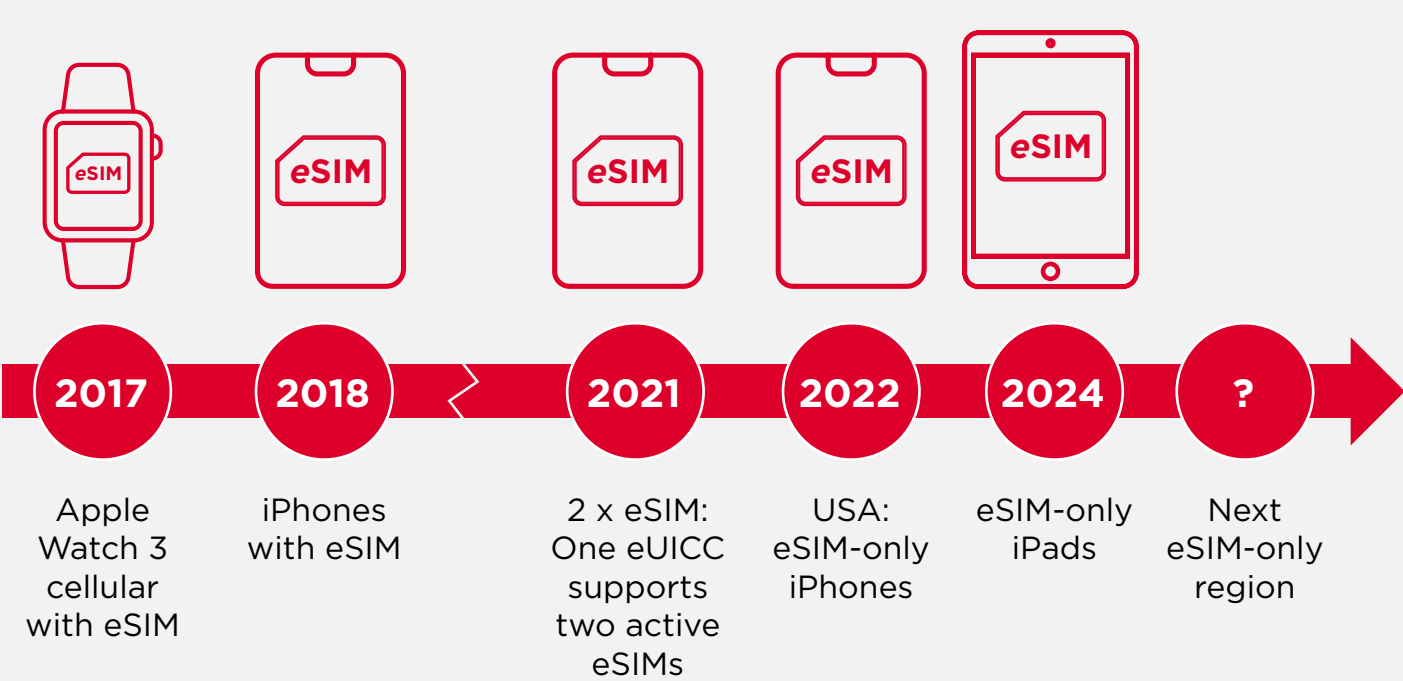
eSIM

eSIM

eSIM

eSIM

eSIM

2017

2018

2021

2022

2024

?

Apple Watch 3 cellular with eSIM

iPhones with eSIM

2 x eSIM: One eUICC supports two active eSIMs

USA: eSIM-only iPhones

eSIM-only iPads

Next eSIM-only region